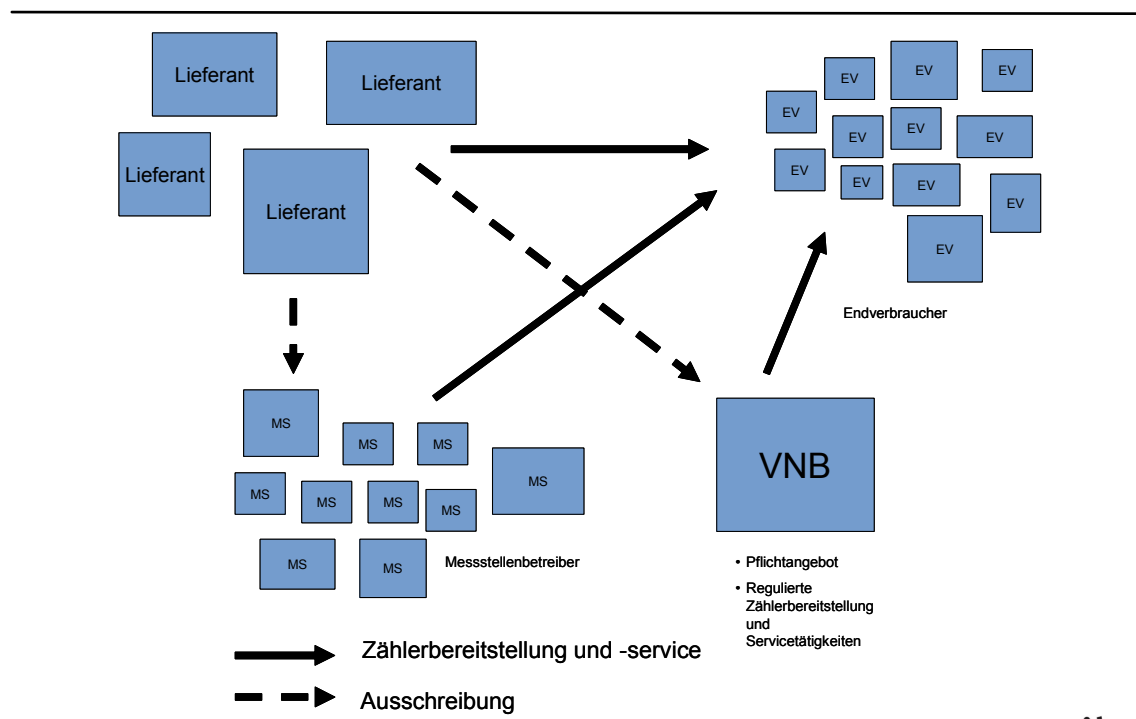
Lieferant

Lieferant

Lieferant

Lieferant

EV EV EV EV EV EV EV EV EV EV EV EV EV

Endverbraucher

MS MS MS MS MS MS MS MS MS MS MS

Messstellenbetreiber

VNB

• Pflichtangebot
• Regulierte Zählerbereitstellung und Servicetätigkeiten

Zählerbereitstellung und -service

Ausschreibung